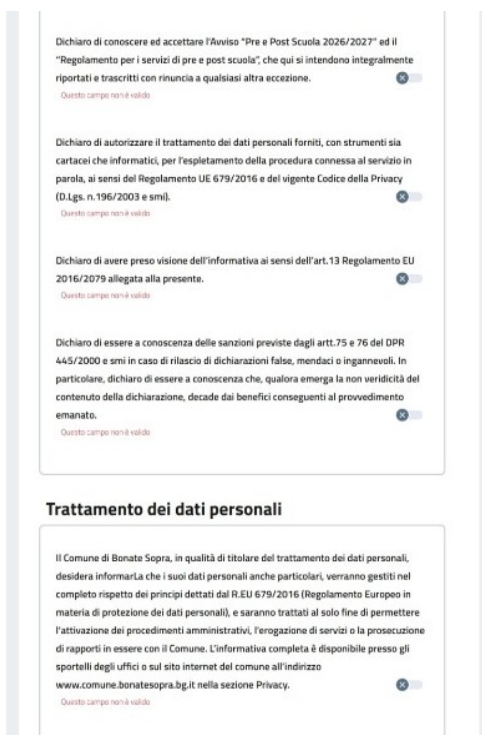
Dichiaro di conoscere ed accettare l'Avviso "Pre e Post Scuola 2026/2027" ed il "Regolamento per i servizi di pre e post scuola", che qui si intendono integralmente riportati e trascritti con rinuncia a qualsiasi altra eccezione.

Questo campo non è valido

Dichiaro di autorizzare il trattamento dei dati personali forniti, con strumenti sia cartacei che informatici, per l'espletamento della procedura connessa al servizio in parola, ai sensi del Regolamento UE 679/2016 e del vigente Codice della Privacy (D.Lgs. n.196/2003 e smi).

Questo campo non è valido

Dichiaro di avere preso visione dell'informativa ai sensi dell'art.13 Regolamento EU 2016/2079 allegata alla presente.

Questo campo non è valido

Dichiaro di essere a conoscenza delle sanzioni previste dagli artt.75 e 76 del DPR 445/2000 e smi in caso di rilascio di dichiarazioni false, mendaci o ingannevoli. In particolare, dichiaro di essere a conoscenza che, qualora emerga la non veridicità del contenuto della dichiarazione, decade dai benefici conseguenti al provvedimento emanato.

Questo campo non è valido

Trattamento dei dati personali

Il Comune di Bonate Sopra, in qualità di titolare del trattamento dei dati personali, desidera informarLa che i suoi dati personali anche particolari, verranno gestiti nel completo rispetto dei principi dettati dal R.EU 679/2016 (Regolamento Europeo in materia di protezione dei dati personali), e saranno trattati al solo fine di permettere l'attivazione dei procedimenti amministrativi, l'erogazione di servizi o la prosecuzione di rapporti in essere con il Comune. L'informativa completa è disponibile presso gli sportelli degli uffici o sul sito internet del comune all'indirizzo www.comune.bonatesopra.bg.it nella sezione Privacy.

Questo campo non è valido